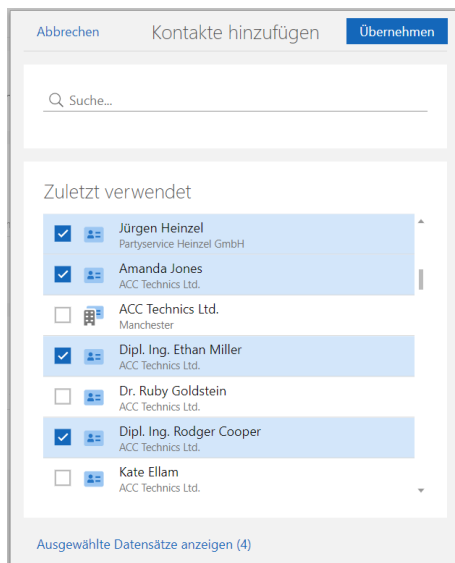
Abbrechen

Kontakte hinzufügen

Übernehmen

Suche...

Zuletzt verwendet

Jürgen Heinzel
Partyservice Heinzel GmbH

Amanda Jones
ACC Technics Ltd.

ACC Technics Ltd.
Manchester

Dipl. Ing. Ethan Miller
ACC Technics Ltd.

Dr. Ruby Goldstein
ACC Technics Ltd.

Dipl. Ing. Rodger Cooper
ACC Technics Ltd.

Kate Ellam
ACC Technics Ltd.

Ausgewählte Datensätze anzeigen (4)